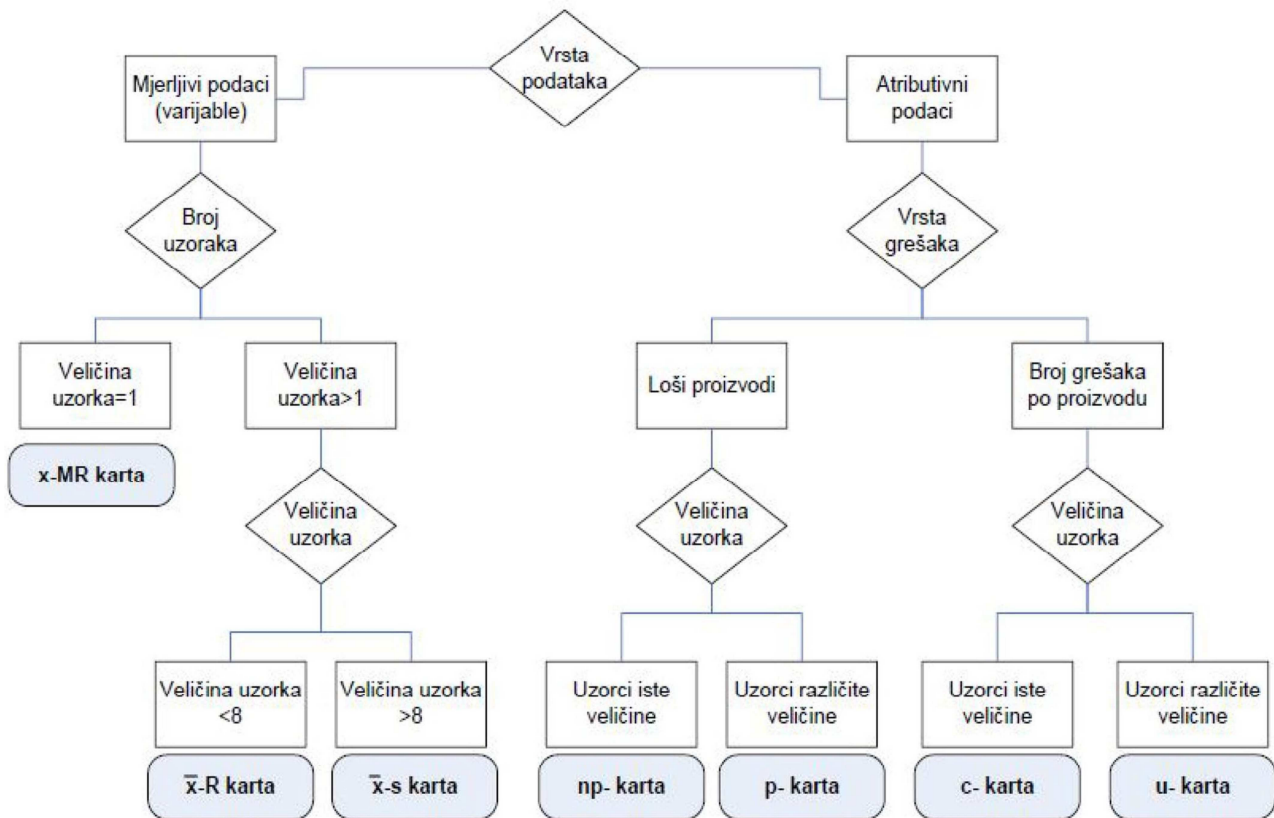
Vrsta podataka

Mjerljivi podaci (varijable)

Atributivni podaci

Broj uzoraka

Vrsta grešaka

Veličina uzorka=1

Veličina uzorka>1

Loši proizvodi

Broj grešaka po proizvodu

x-MR karta

Veličina uzorka

Veličina uzorka

Veličina uzorka

Veličina uzorka <8

Veličina uzorka >8

Uzorci iste veličine

Uzorci različite veličine

Uzorci iste veličine

Uzorci različite veličine

$\bar{x}$-R karta

$\bar{x}$-s karta

np- karta

p- karta

c- karta

u- karta